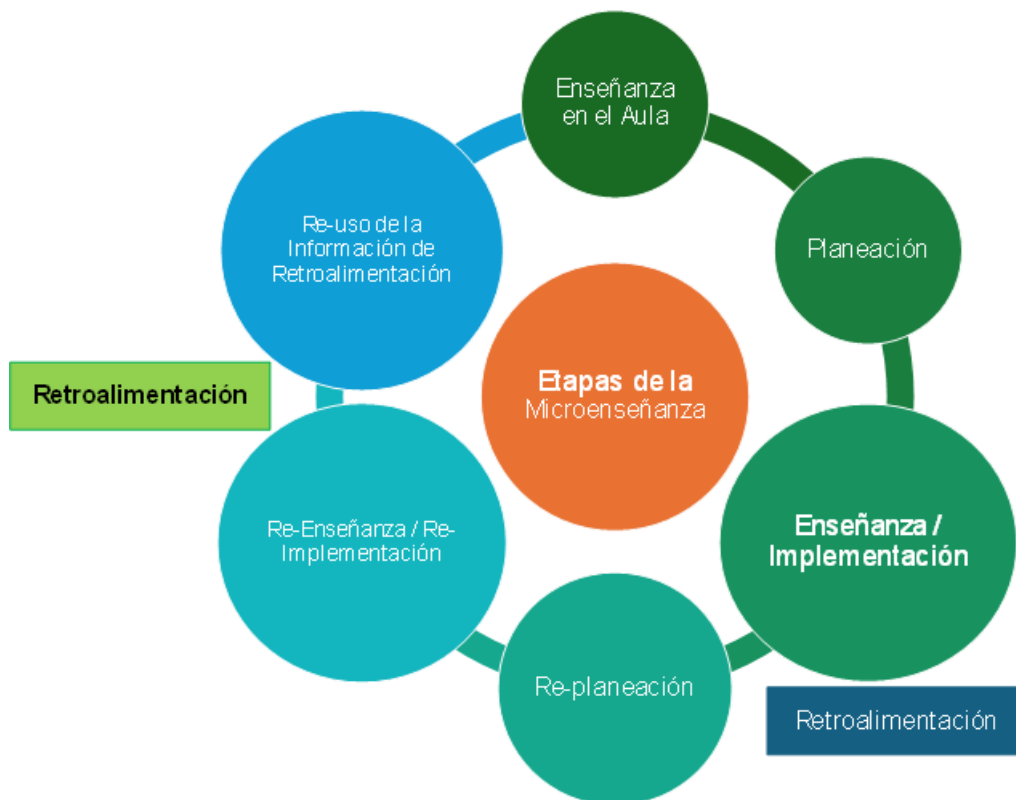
Etapas de la Microenseñanza

Enseñanza en el Aula

Planeación

Enseñanza / Implementación

Retroalimentación

Re-planeación

Re-Enseñanza / Re-Implementación

Retroalimentación

Re-uso de la Información de Retroalimentación